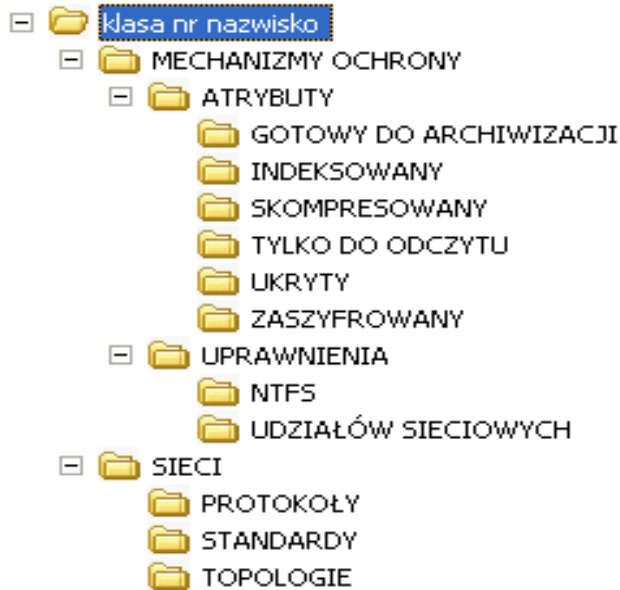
klasa nr nazwisko
MECHANIZMY OCHRONY
ATRYBUTY
GOTOWY DO ARCHIWIZACJI
INDEKSOWANY
SKOMPRESOWANY
TYLKO DO ODCZYTU
UKRYTY
ZASZYFROWANY
UPRAWNIENIA
NTFS
UDZIAŁÓW SIECIOWYCH
SIECI
PROTOKOŁY
STANDARDY
TOPOLOGIE